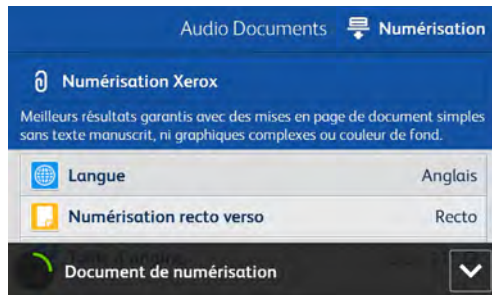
Audio Documents Numérisation

Numérisation Xerox

Meilleurs résultats garantis avec des mises en page de document simples sans texte manuscrit, ni graphiques complexes ou couleur de fond.

Langue Anglais

Numérisation recto verso Recto

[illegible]

Document de numérisation